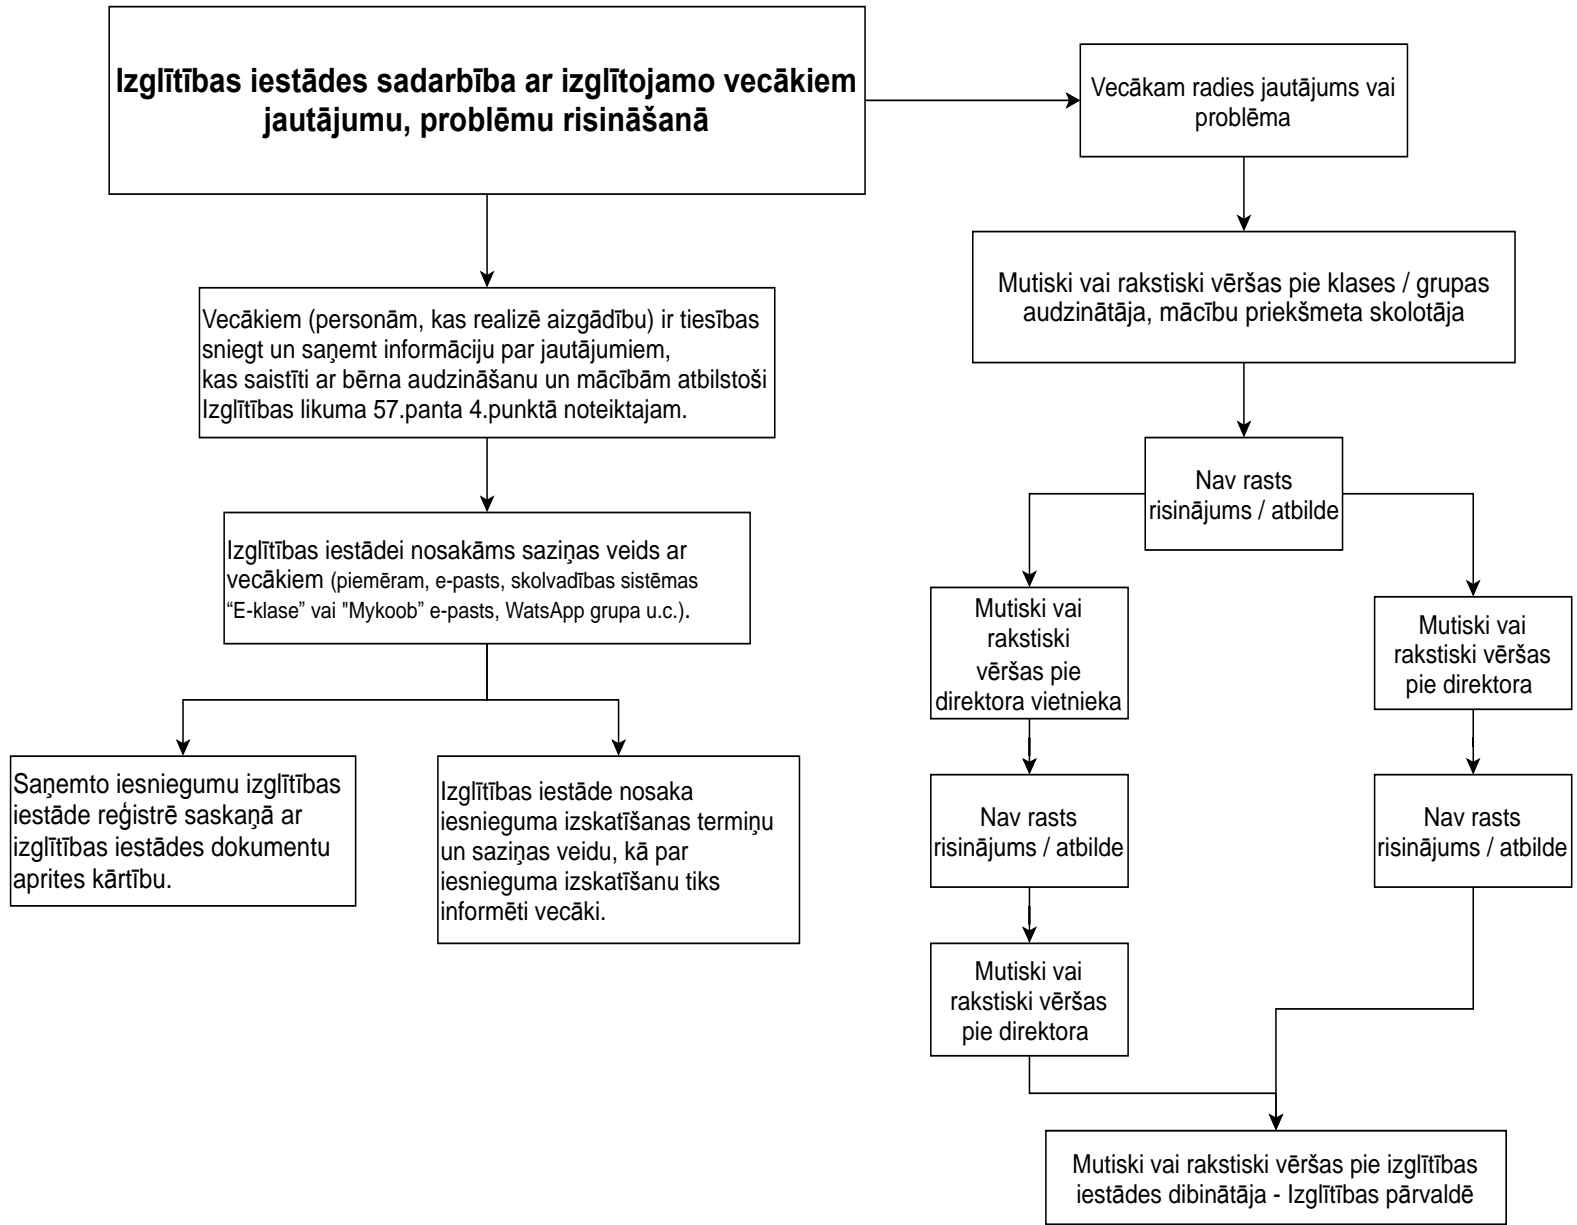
Izglītības iestādes sadarbība ar izglītojamo vecākiem jautājumu, problēmu risināšanā

Vecākiem (personām, kas realizē aizgādību) ir tiesības sniegt un saņemt informāciju par jautājumiem, kas saistīti ar bērna audzināšanu un mācībām atbilstoši Izglītības likuma 57.panta 4.punktā noteiktajam.

Izglītības iestādei nosakāms saziņas veids ar vecākiem (piemēram, e-pasts, skolvadības sistēmas "E-klase" vai "Mykoob" e-pasts, WatsApp grupa u.c.).

Saņemto iesniegumu izglītības iestāde reģistrē saskaņā ar izglītības iestādes dokumentu aprites kārtību.

Izglītības iestāde nosaka iesnieguma izskatīšanas termiņu un saziņas veidu, kā par iesnieguma izskatīšanu tiks informēti vecāki.

Vecākam radies jautājums vai problēma

Mutiski vai rakstiski vēršas pie klases / grupas audzinātāja, mācību priekšmeta skolotāja

Nav rasts risinājums / atbilde

Mutiski vai rakstiski vēršas pie direktora vietnieka

Nav rasts risinājums / atbilde

Mutiski vai rakstiski vēršas pie direktora

Mutiski vai rakstiski vēršas pie direktora

Nav rasts risinājums / atbilde

Mutiski vai rakstiski vēršas pie izglītības iestādes dibinātāja - Izglītības pārvaldē